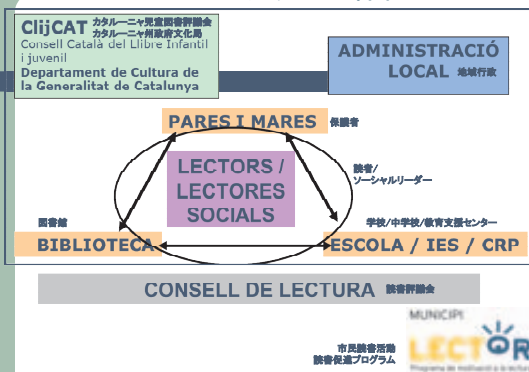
ClijCAT カタルーニャ児童図書評議会
カタルーニャ州政府文化局
Consell Català del Llibre Infantil i juvenil
Departament de Cultura de la Generalitat de Catalunya

ADMINISTRACIÓ LOCAL 地域行政

PARES I MARES 保護者

LECTORS / LECTORES SOCIALS

読者/
ソーシャルリーダー

図書館
BIBLIOTECA

学校/中学校/教育支援センター
ESCOLA / IES / CRP

CONSELL DE LECTURA 読書評議会

市民読書活動
読書促進プログラム

MUNICIPI
LECTOR
Programa de motivació a la lectura